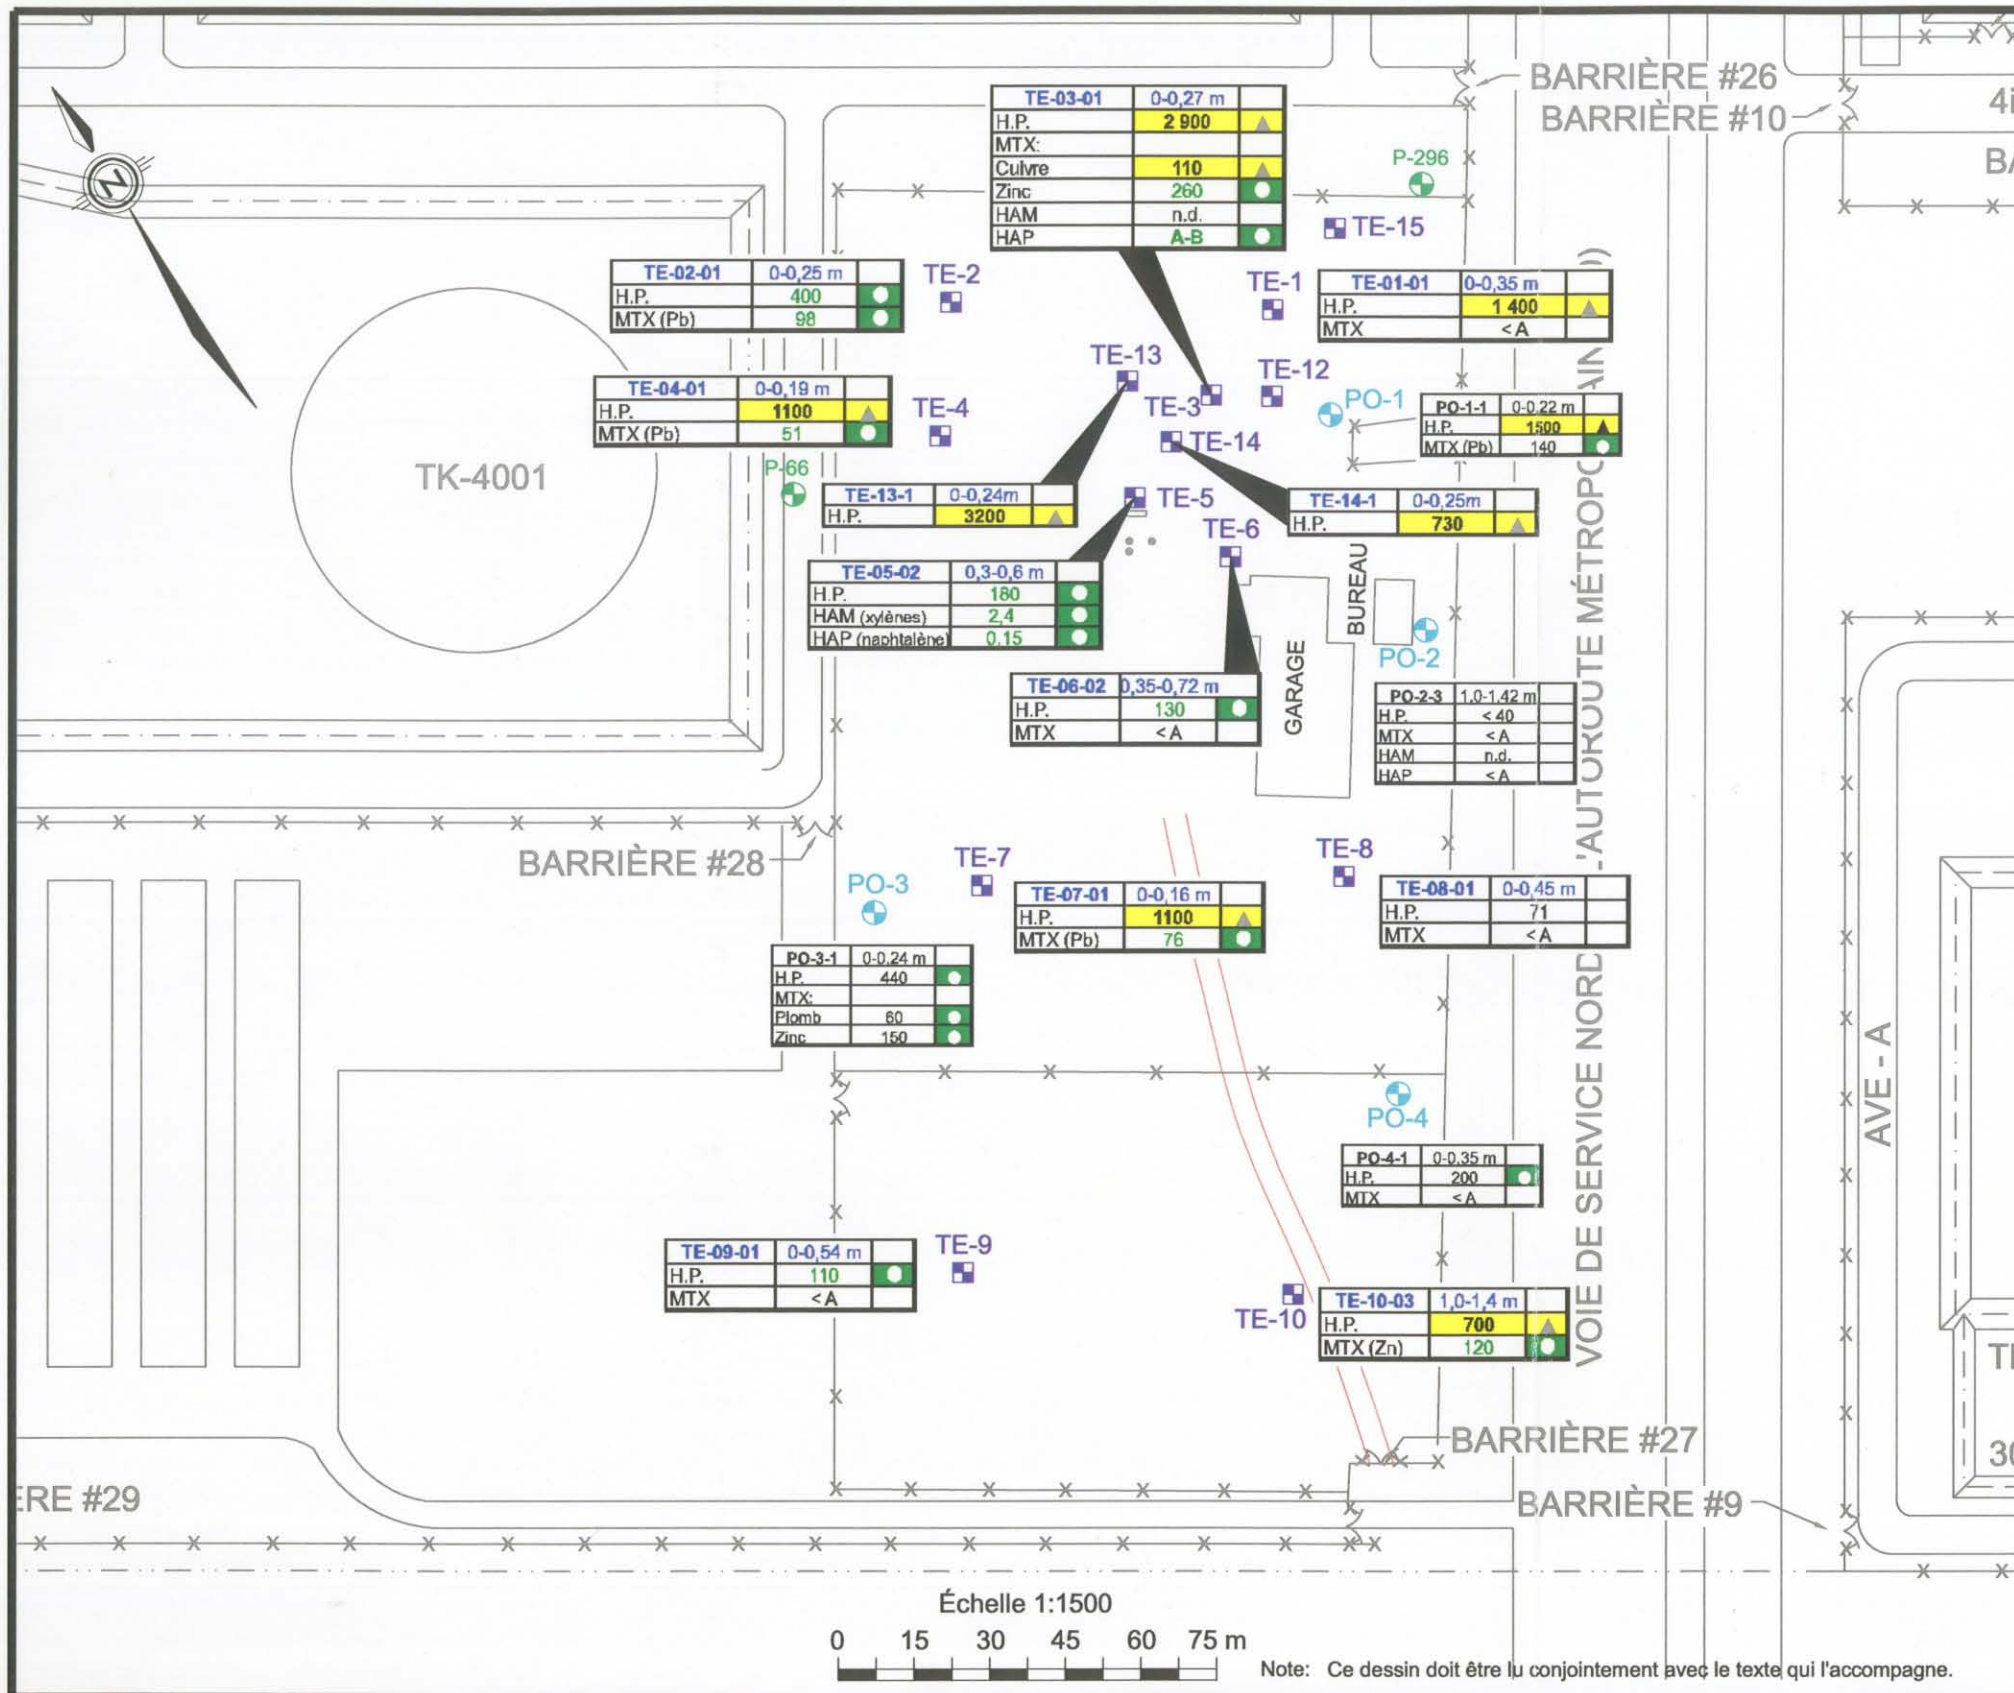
BARRIÈRE #26
BARRIÈRE #10
4i
BA

| TE-03-01 | 0-0,27 m |
|---|---|
| H.P. | 2 900 |
| MTX: | |
| Cuivre | 110 |
| Zinc | 260 |
| HAM | n.d. |
| HAP | A-B |

P-296
TE-15

| TE-02-01 | 0-0,25 m |
|---|---|
| H.P. | 400 |
| MTX (Pb) | 98 |

TE-2
TE-1

| TE-01-01 | 0-0,35 m |
|---|---|
| H.P. | 1 400 |
| MTX | < A |

TE-13
TE-12

| TE-04-01 | 0-0,19 m |
|---|---|
| H.P. | 1100 |
| MTX (Pb) | 51 |

TE-4
TE-3
PO-1

| PO-1-1 | 0-0,22 m |
|---|---|
| H.P. | 1500 |
| MTX (Pb) | 140 |

TE-14
TK-4001
P-66

| TE-13-1 | 0-0,24m |
|---|---|
| H.P. | 3200 |

TE-5

| TE-14-1 | 0-0,25m |
|---|---|
| H.P. | 730 |

TE-6

| TE-05-02 | 0,3-0,6 m |
|---|---|
| H.P. | 180 |
| HAM (xylènes) | 2,4 |
| HAP (naphtalène) | 0,15 |

BUREAU
PO-2
GARAGE

| TE-06-02 | 0,35-0,72 m |
|---|---|
| H.P. | 130 |
| MTX | < A |

| PO-2-3 | 1,0-1,42 m |
|---|---|
| H.P. | < 40 |
| MTX | < A |
| HAM | n.d. |
| HAP | < A |

VOIE DE SERVICE NORD L'AUTOROUTE MÉTROPO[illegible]
BARRIÈRE #28
TE-7
TE-8
PO-3

| TE-07-01 | 0-0,16 m |
|---|---|
| H.P. | 1100 |
| MTX (Pb) | 76 |

| TE-08-01 | 0-0,45 m |
|---|---|
| H.P. | 71 |
| MTX | < A |

| PO-3-1 | 0-0,24 m |
|---|---|
| H.P. | 440 |
| MTX: | |
| Plomb | 60 |
| Zinc | 150 |

AVE - A
PO-4

| PO-4-1 | 0-0,35 m |
|---|---|
| H.P. | 200 |
| MTX | < A |

| TE-09-01 | 0-0,54 m |
|---|---|
| H.P. | 110 |
| MTX | < A |

TE-9
TE-10

| TE-10-03 | 1,0-1,4 m |
|---|---|
| H.P. | 700 |
| MTX (Zn) | 120 |

TI
30
BARRIÈRE #27
ERE #29
BARRIÈRE #9

Échelle 1:1500
0 15 30 45 60 75 m

Note: Ce dessin doit être lu conjointement avec le texte qui l'accompagne.